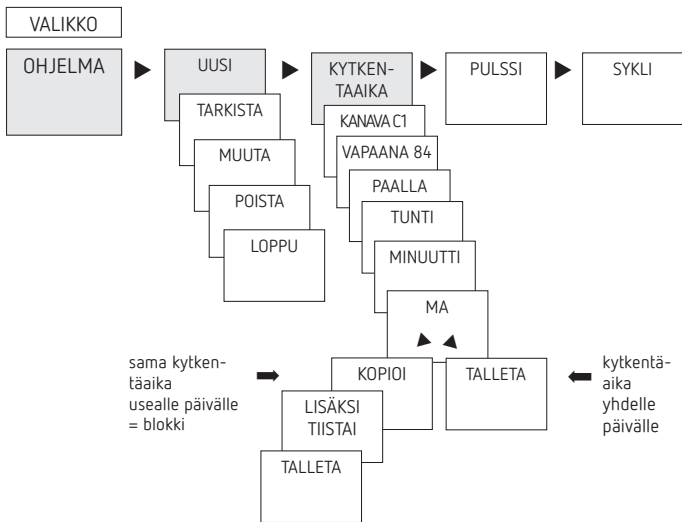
VALIKKO

OHJELMA

UUSI

TARKISTA

MUUTA

POISTA

LOPPU

KYTKENTAAIKA

KANAVA C1

VAPAANA 84

PAALLA

TUNTI

MINUUTTI

MA

PULSSI

SYKLI

sama kytkentäaika usealle päivälle = blokki

KOPIOI

LISÄKSI TIISTAI

TALLETA

TALLETA

kytkentäaika yhdelle päivälle